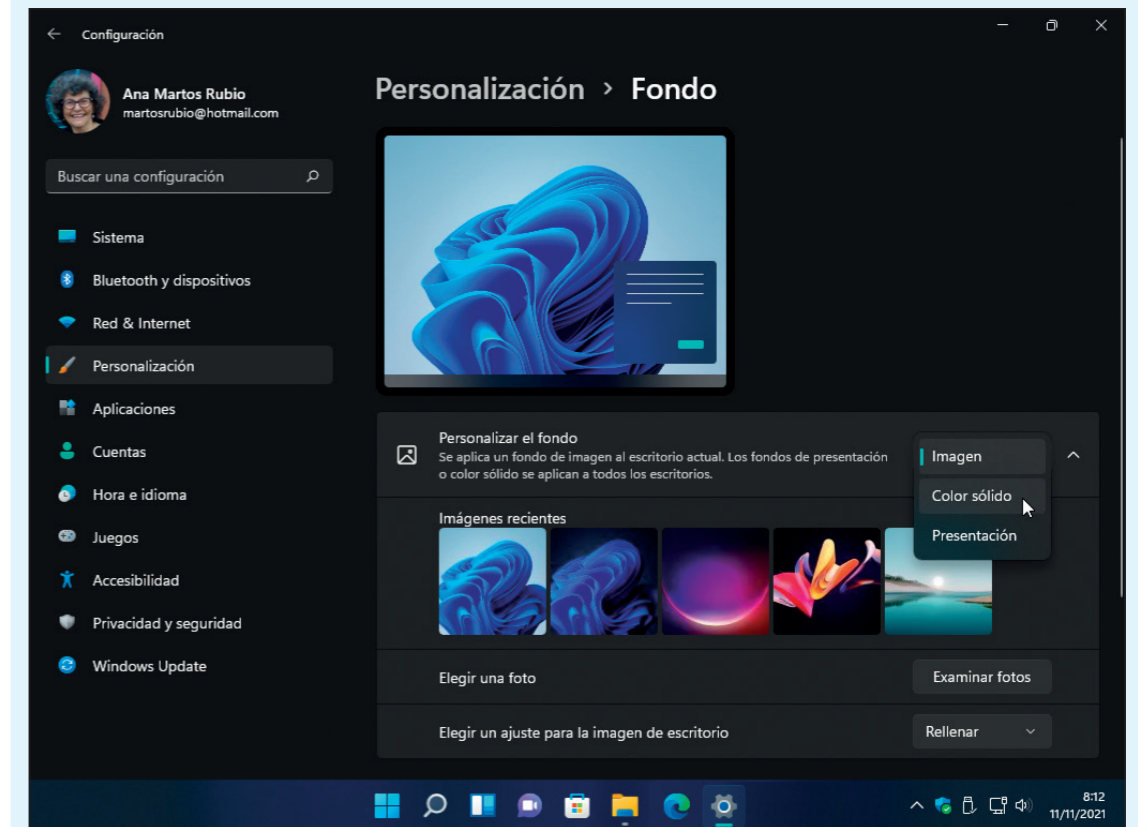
Configuración

Ana Martos Rubio
martosrubio@hotmail.com

Buscar una configuración

Sistema
Bluetooth y dispositivos
Red & Internet
Personalización
Aplicaciones
Cuentas
Hora e idioma
Juegos
Accesibilidad
Privacidad y seguridad
Windows Update

Personalización > Fondo

Personalizar el fondo
Se aplica un fondo de imagen al escritorio actual. Los fondos de presentación o color sólido se aplican a todos los escritorios.

Imagen
Color sólido
Presentación

Imágenes recientes

Elegir una foto
Examinar fotos

Elegir un ajuste para la imagen de escritorio
Rellenar

8:12
11/11/2021